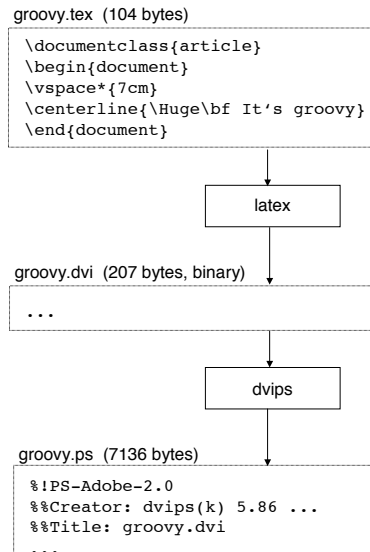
groovy.tex (104 bytes)

\documentclass{article}
\begin{document}
\vspace*{7cm}
\centerline{\Huge\bf It's groovy}
\end{document}

latex

groovy.dvi (207 bytes, binary)

...

dvips

groovy.ps (7136 bytes)

%!PS-Adobe-2.0
%%Creator: dvips(k) 5.86 ...
%%Title: groovy.dvi
...